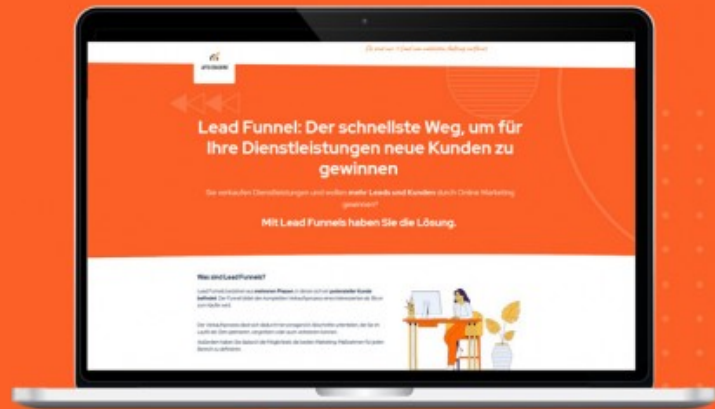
Lead Funnel: Der schnellste Weg, um für Ihre Dienstleistungen neue Kunden zu gewinnen

Sie verkaufen Dienstleistungen und wollen mehr Leads und Kunden durch Online Marketing gewinnen?

Mit Lead Funnels haben Sie die Lösung.

Was sind Lead Funnels?

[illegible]